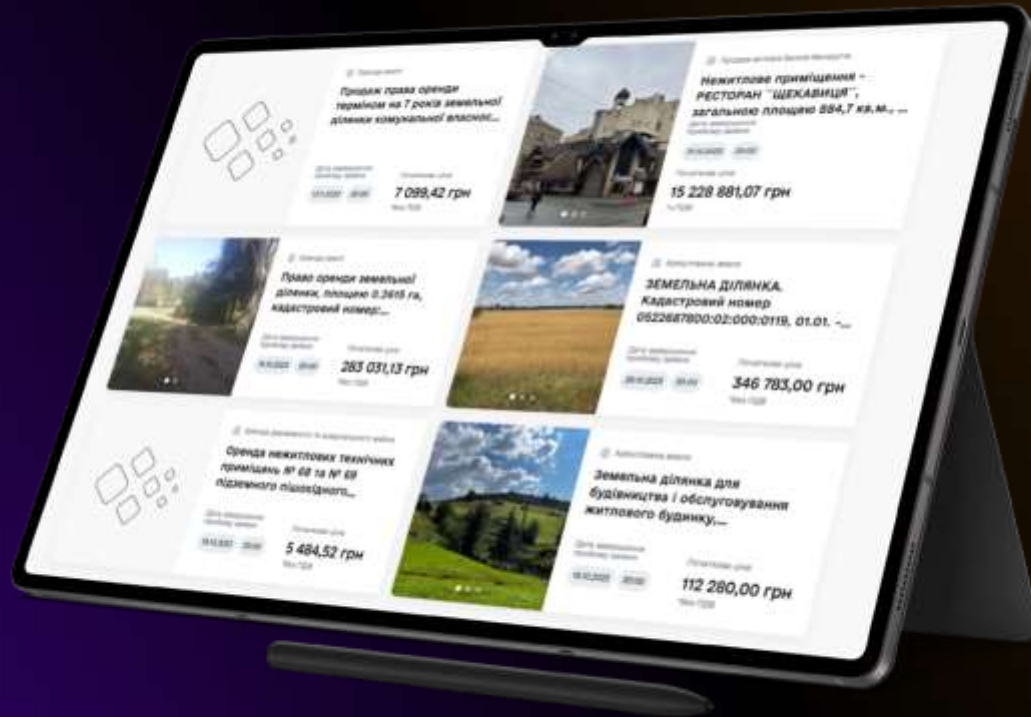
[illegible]

Продаж права оренди терміном на 7 років земельної ділянки комунальної власнос...

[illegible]

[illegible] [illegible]

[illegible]

7 099,42 грн

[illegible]

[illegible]

Нежитлове приміщення - РЕСТОРАН "ЩЕКАВИЦЯ", загальною площею 884,7 кв.м., ...

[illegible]

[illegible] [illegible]

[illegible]

15 228 881,07 грн

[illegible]

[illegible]

Право оренди земельної ділянки, площею 0.2615 га, кадастровий номер:...

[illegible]

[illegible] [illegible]

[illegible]

283 031,13 грн

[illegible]

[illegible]

ЗЕМЕЛЬНА ДІЛЯНКА. Кадастровий номер 0522687800:02:000:0119, 01.01. -...

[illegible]

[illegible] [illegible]

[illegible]

346 783,00 грн

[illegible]

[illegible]

Оренда нежитлових технічних приміщень № 68 та № 69 підземного пішохідного...

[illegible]

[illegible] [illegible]

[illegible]

5 484,52 грн

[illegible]

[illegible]

Земельна ділянка для будівництва і обслуговування житлового будинку,...

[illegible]

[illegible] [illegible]

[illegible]

112 280,00 грн

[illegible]